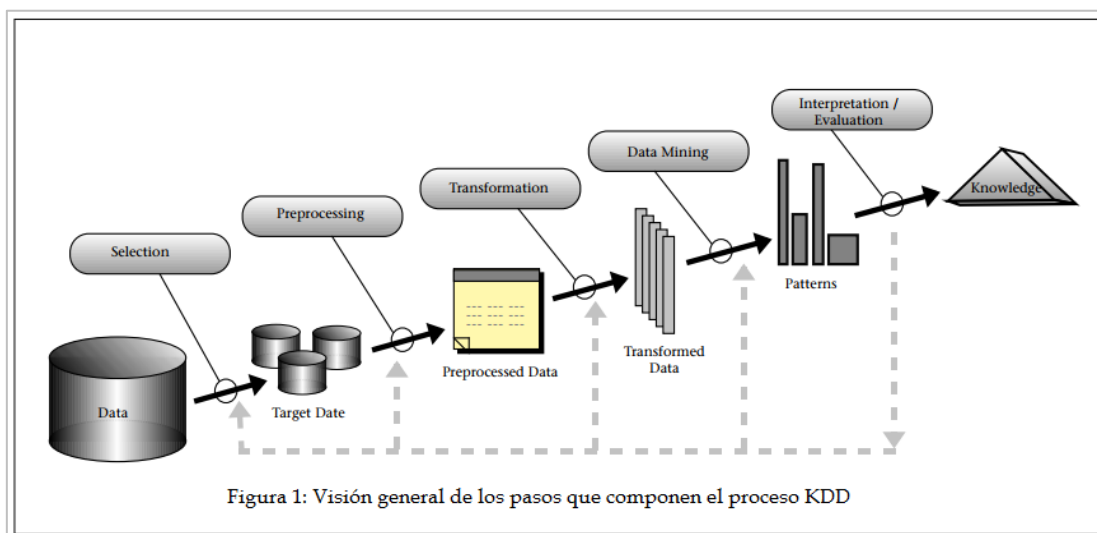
Interpretation / Evaluation

Data Mining

Transformation

Preprocessing

Selection

Knowledge

Patterns

Transformed Data

Preprocessed Data

Target Date

Data

Figura 1: Visión general de los pasos que componen el proceso KDD